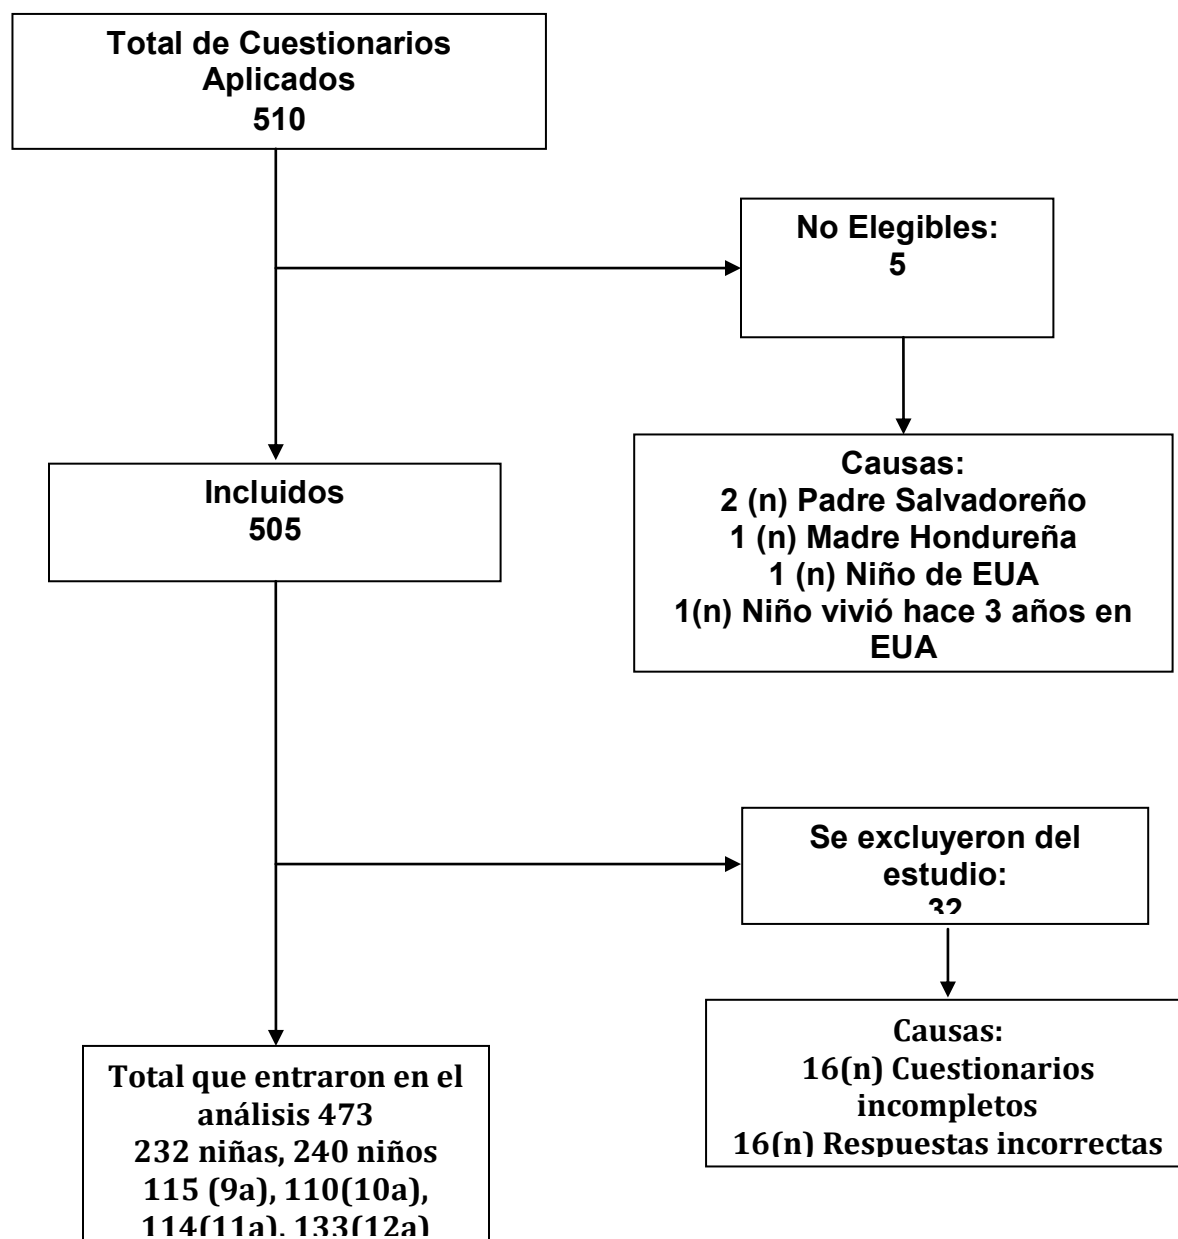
Total de Cuestionarios Aplicados
510

No Elegibles:
5

Causas:
2 (n) Padre Salvadoreño
1 (n) Madre Hondureña
1 (n) Niño de EUA
1(n) Niño vivió hace 3 años en EUA

Incluidos
505

Se excluyeron del estudio:
32

Causas:
16(n) Cuestionarios incompletos
16(n) Respuestas incorrectas

Total que entraron en el análisis 473
232 niñas, 240 niños
115 (9a), 110(10a), 114(11a), 133(12a)